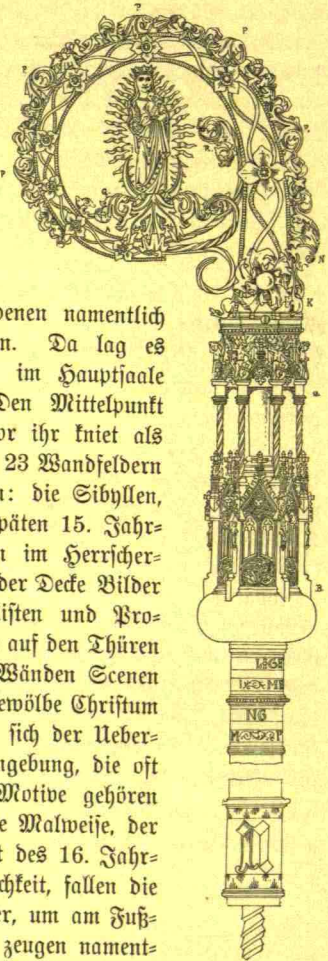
P

P

P

P

R

K

A

B

denen namentlich n. Da lag es im Hauptsaale Den Mittelpunkt or ihr kniet als 23 Wandfeldern n: die Sibyllen, späten 15. Jahr= n im Herrscher= der Decke Bilder isten und Pro= auf den Thüren Wänden Scenen ewölbe Christum sich der Ueber= ngebung, die oft Motive gehören e Malweise, der t des 16. Jahr= chkeit, fallen die er, um am Fuß= zeugen nament=